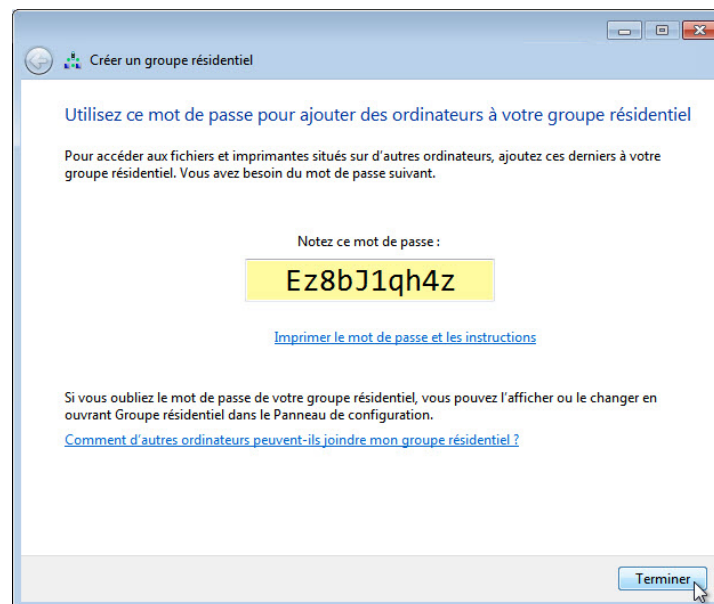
Créer un groupe résidentiel

Utilisez ce mot de passe pour ajouter des ordinateurs à votre groupe résidentiel

Pour accéder aux fichiers et imprimantes situés sur d'autres ordinateurs, ajoutez ces derniers à votre groupe résidentiel. Vous avez besoin du mot de passe suivant.

Notez ce mot de passe :

Ez8bJ1qh4z

Imprimer le mot de passe et les instructions

Si vous oubliez le mot de passe de votre groupe résidentiel, vous pouvez l'afficher ou le changer en ouvrant Groupe résidentiel dans le Panneau de configuration.

Comment d'autres ordinateurs peuvent-ils joindre mon groupe résidentiel ?

Terminer